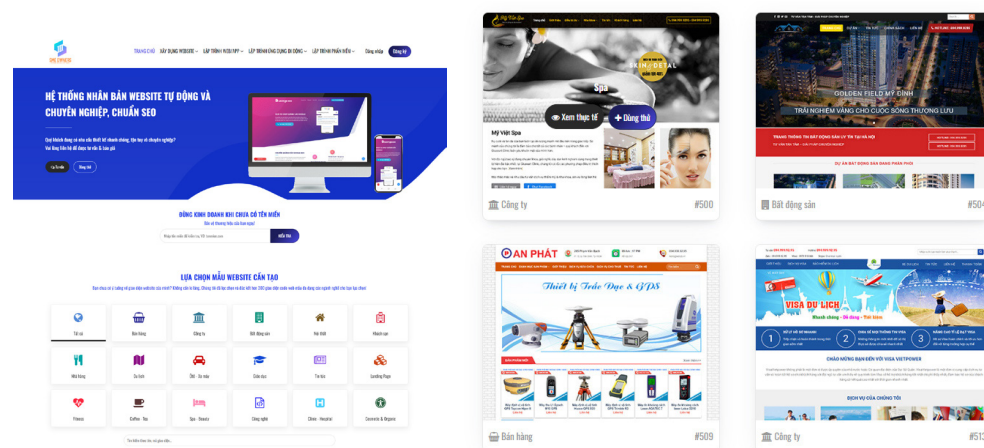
TRANG CHỦ XÂY DỰNG WEBSITE LẬP TRÌNH WEB/APP LẬP TRÌNH ỨNG DỤNG DI ĐỘNG LẬP TRÌNH PHẦN MỀM Đăng nhập Đăng ký

HỆ THỐNG NHÂN BẢN WEBSITE TỰ ĐỘNG VÀ CHUYÊN NGHIỆP, CHUẨN SEO

ĐỪNG KINH DOANH KHI CHƯA CÓ TÊN MIỀN

LỰA CHỌN MẪU WEBSITE CẦN TẠO

Tất cả
Bán hàng
Công ty
Bất động sản
Nội thất
Khách sạn
Mỹ phẩm
Du lịch
Ô tô - Xe máy
Giáo dục
Tin tức
Landing Page
Fitness
Coffee - Trà
Spa - Beauty
Công nghệ
Clinic - Hospital
Cosmetic & Organic

Spa
Xem thực tế
Dùng thử
Mỹ Việt Spa
Công ty
#500

GOLDEN FIELD MỸ ĐÌNH
TRẢI NGHIỆM VÀNG CHO CUỘC SỐNG THƯỢNG LƯU
Bất động sản
#50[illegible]

AN PHÁT
Thiết bị Trắc Đạc & GPS
Bán hàng
#509

VISA DU LỊCH
CHÀO MỪNG BẠN ĐẾN VỚI VISA VIETPOWER
DỊCH VỤ CỦA CHÚNG TÔI
Công ty
#51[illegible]